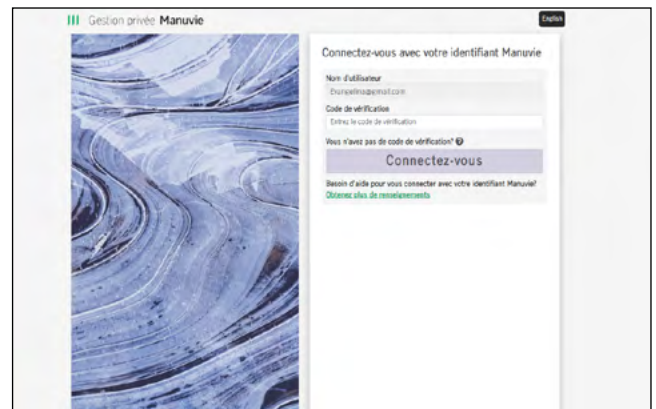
Gestion privée Manuvie

English

Connectez-vous avec votre identifiant Manuvie

Nom d'utilisateur

Exemple@gmail.com

Code de vérification

Entrez le code de vérification

Vous n'avez pas de code de vérification?

Connectez-vous

Besoin d'aide pour vous connecter avec votre identifiant Manuvie?

Obtenez plus de renseignements